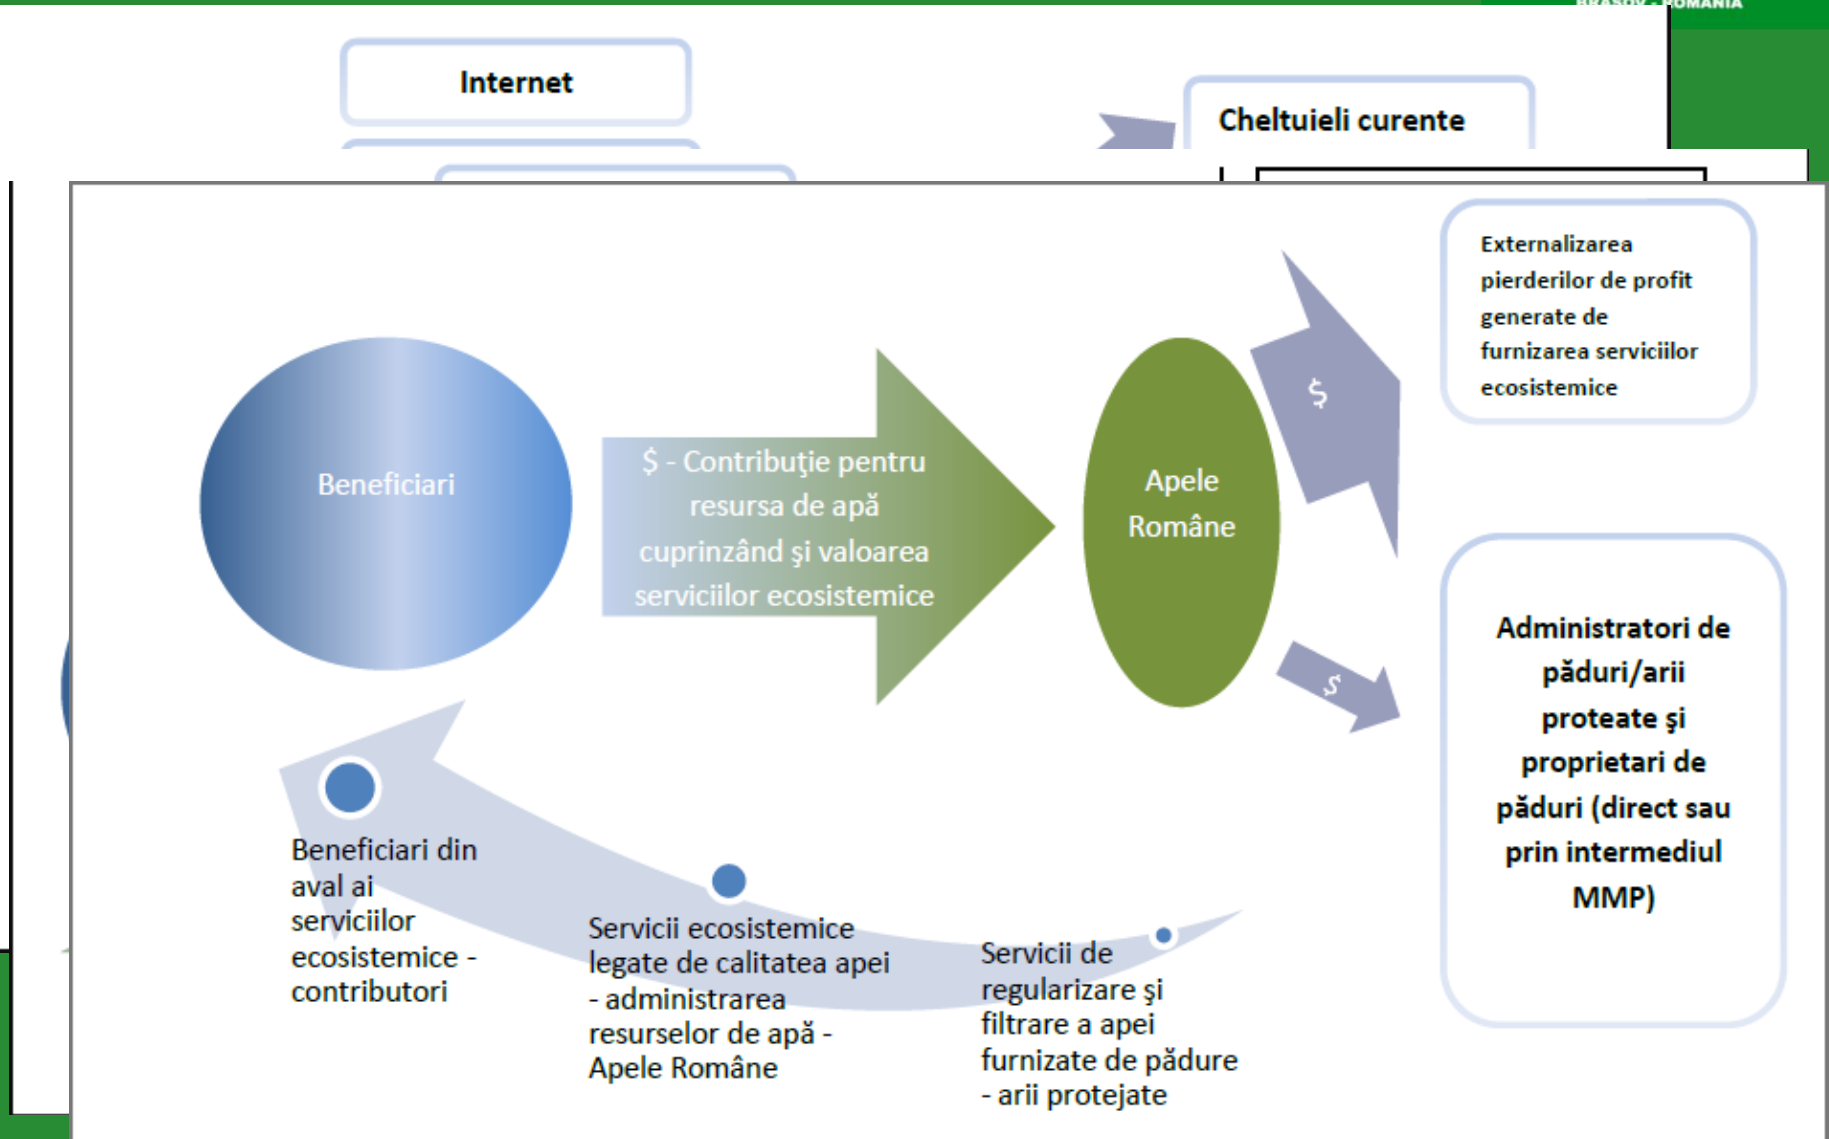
BRAȘOV - ROMANIA

Internet

Cheltuieli curente

Externalizarea pierderilor de profit generate de furnizarea serviciilor ecosistemice

Beneficiari

$ - Contribuţie pentru resursa de apă cuprinzând şi valoarea serviciilor ecosistemice

Apele Române

$

$

Administratori de păduri/arii proteate şi proprietari de păduri (direct sau prin intermediul MMP)

Beneficiari din aval ai serviciilor ecosistemice - contributori

Servicii ecosistemice legate de calitatea apei - administrarea resurselor de apă - Apele Române

Servicii de regularizare şi filtrare a apei furnizate de pădure - arii protejate